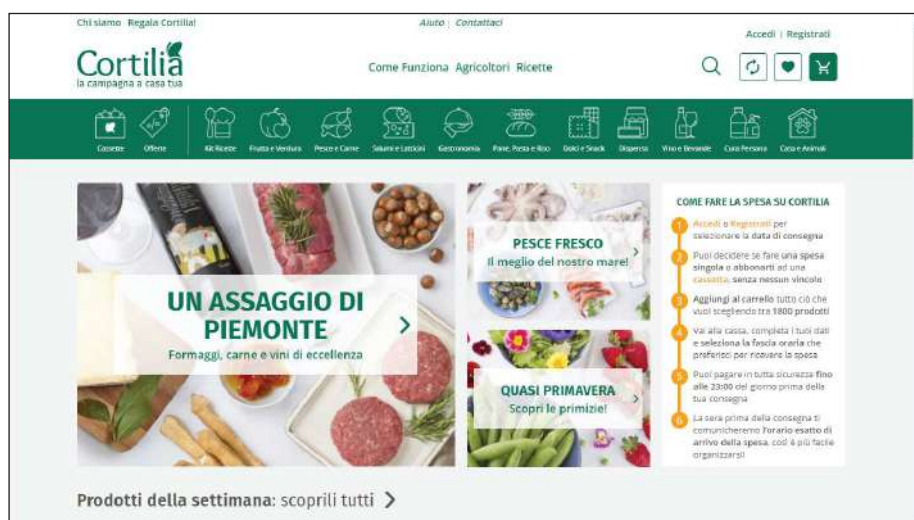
Chi siamo Regala Cortilia!

Aiuto | Contattaci

Accedi | Registrati

Cortilia
la campagna a casa tua

Come Funziona Agricoltori Ricette

Cassette Offerte Kit Ricette Frutta e Verdura Pesce e Carne Salumi e Latticini Gastronomia Pane, Pasta e Riso Dolci e Snack Dispensa Vino e Bevande Cura Persona Casa e Animali

UN ASSAGGIO DI PIEMONTE
Formaggi, carne e vini di eccellenza

PESCE FRESCO
Il meglio del nostro mare!

QUASI PRIMAVERA
Scopri le primizie!

COME FARE LA SPESA SU CORTILIA

1 Accedi o Registrati per selezionare la data di consegna

2 Puoi decidere se fare una spesa singola o abbonarti ad una cassetta, senza nessun vincolo

3 Aggiungi al carrello tutto ciò che vuoi scegliendo tra 1800 prodotti

4 Vai alla cassa, completa i tuoi dati e seleziona la fascia oraria che preferisci per ricevere la spesa

5 Puoi pagare in tutta sicurezza fino alle 23:00 del giorno prima della tua consegna

6 La sera prima della consegna ti comunicheremo l'orario esatto di arrivo della spesa, così è più facile organizzarsi!

Prodotti della settimana: scoprili tutti